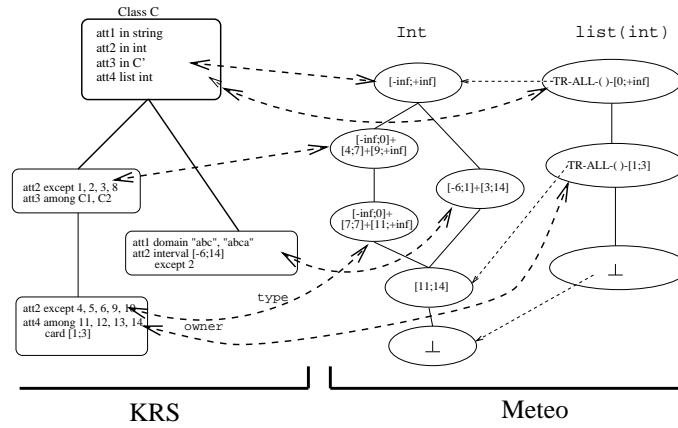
Class C
att1 in string
att2 in int
att3 in C'
att4 list int

Int

list(int)

[-inf;+inf]

-TR-ALL-( )-[0;+inf]

[-inf;0]+
[4;7]+[9;+inf]

TR-ALL-( )-[1;3]

att2 except 1, 2, 3, 8
att3 among C1, C2

[-6;1]+[3;14]

[-inf;0]+
[7;7]+[11;+inf]

att1 domain "abc", "abca"
att2 interval [-6;14]
except 2

$\perp$

[11;14]

type

att2 except 4, 5, 6, 9, 10
att4 among 11, 12, 13, 14
card [1;3]

owner

$\perp$

KRS

Meteo